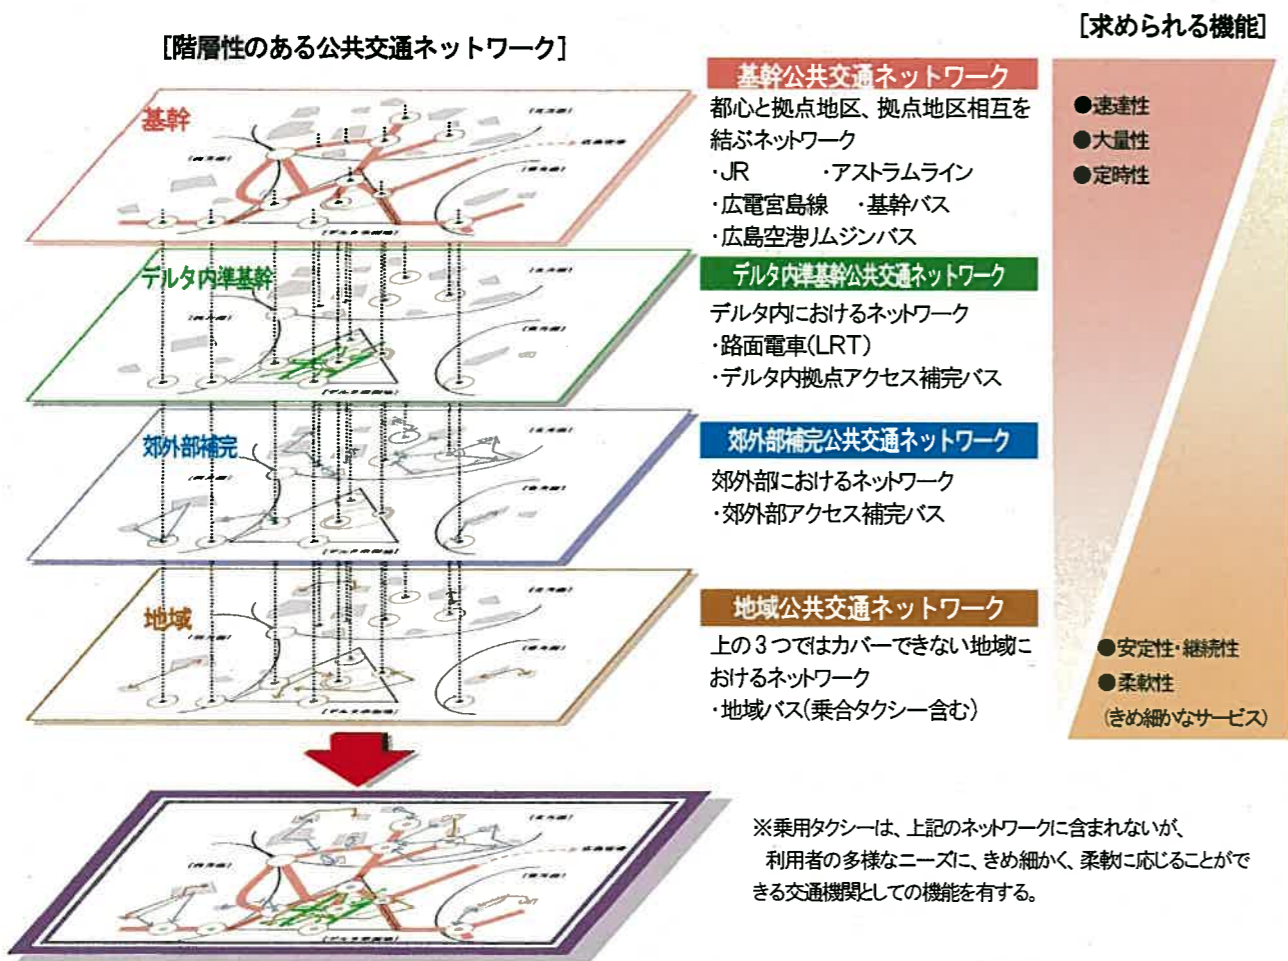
[階層性のある公共交通ネットワーク]

[求められる機能]

基幹

デルタ内準基幹

郊外部補完

地域

基幹公共交通ネットワーク
都心と拠点地区、拠点地区相互を結ぶネットワーク
・JR　・アストラムライン
・広電宮島線　・基幹バス
・広島空港リムジンバス

デルタ内準基幹公共交通ネットワーク
デルタ内におけるネットワーク
・路面電車(LRT)
・デルタ内拠点アクセス補完バス

郊外部補完公共交通ネットワーク
郊外部におけるネットワーク
・郊外部アクセス補完バス

地域公共交通ネットワーク
上の3つではカバーできない地域におけるネットワーク
・地域バス(乗合タクシー含む)

●速達性
●大量性
●定時性

●安定性・継続性
●柔軟性
(きめ細かなサービス)

※乗用タクシーは、上記のネットワークに含まれないが、利用者の多様なニーズに、きめ細かく、柔軟に応じることができる交通機関としての機能を有する。